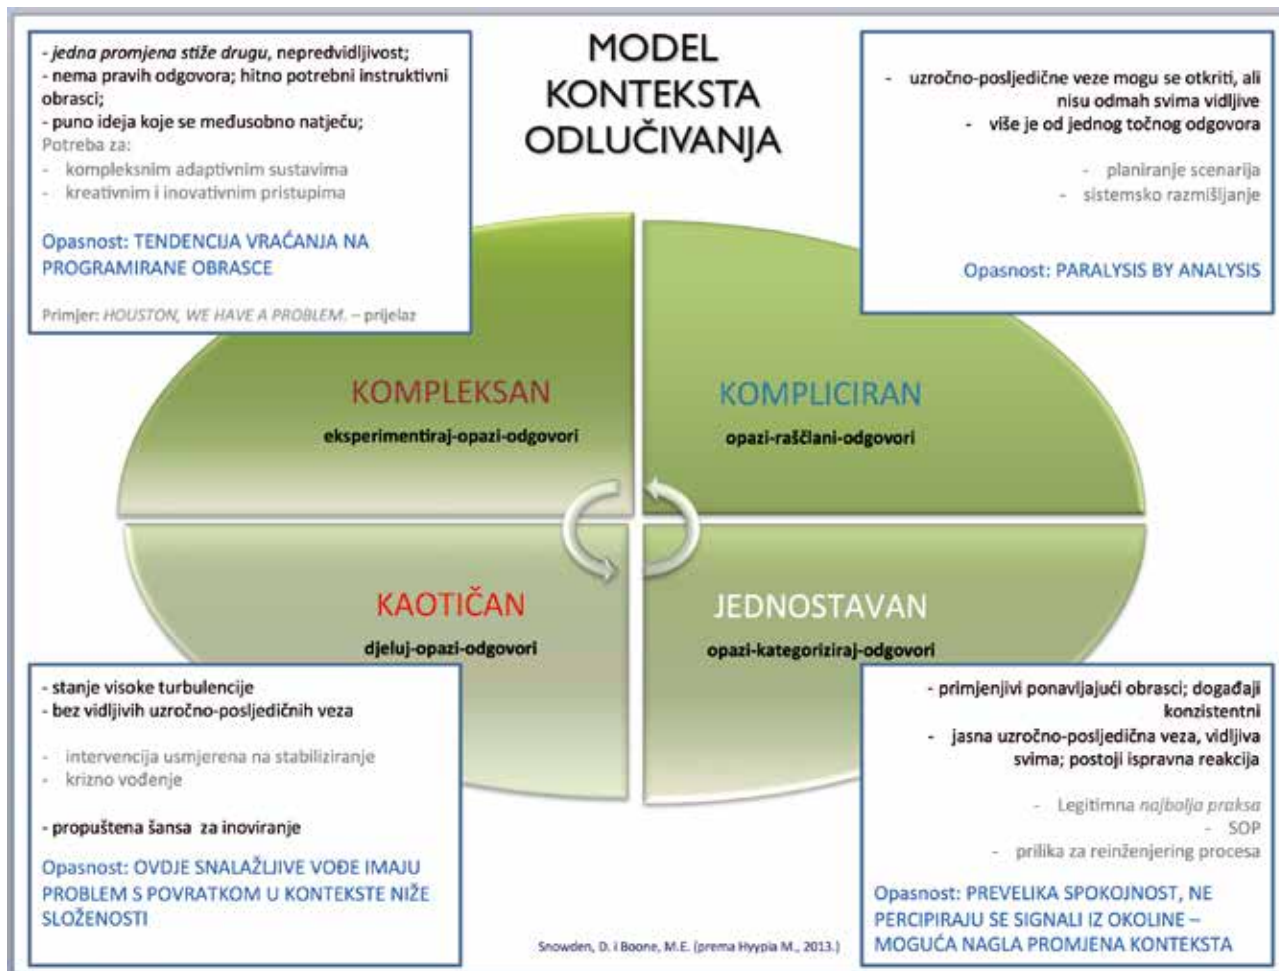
MODEL KONTEKSTA ODLUČIVANJA

- *jedna promjena stiže drugu*, nepredvidljivost;
- nema pravih odgovora; hitno potrebni instruktivni obrasci;
- puno ideja koje se međusobno natječu;
Potreba za:
- kompleksnim adaptivnim sustavima
- kreativnim i inovativnim pristupima

Opasnost: TENDENCIJA VRAĆANJA NA PROGRAMIRANE OBRASCE

Primjer: *HOUSTON, WE HAVE A PROBLEM.* – prijelaz

- uzročno-posljedične veze mogu se otkriti, ali nisu odmah svima vidljive
- više je od jednog točnog odgovora

- planiranje scenarija
- sistemsko razmišljanje

Opasnost: PARALYSIS BY ANALYSIS

KOMPLEKSAN
eksperimentiraj-opazi-odgovori

KOMPLICIRAN
opazi-raščlani-odgovori

KAOTIČAN
djeluj-opazi-odgovori

JEDNOSTAVAN
opazi-kategoriziraj-odgovori

- stanje visoke turbulencije
- bez vidljivih uzročno-posljedičnih veza

- intervencija usmjerena na stabiliziranje
- krizno vođenje

- propuštena šansa za inoviranje

Opasnost: OVDJE SNALAŽLJIVE VOĐE IMAJU PROBLEM S POVRATKOM U KONTEKSTE NIŽE SLOŽENOSTI

- primjenjivi ponavljajući obrasci; događaji konzistentni
- jasna uzročno-posljedična veza, vidljiva svima; postoji ispravna reakcija

- Legitimna *najbolja praksa*
- SOP
- prilika za reinženjering procesa

Opasnost: PREVELIKA SPOKOJNOST, NE PERCIPIRAJU SE SIGNALI IZ OKOLINE – MOGUĆA NAGLA PROMJENA KONTEKSTA

Snowden, D. i Boone, M.E. (prema Hyypia M., 2013.)